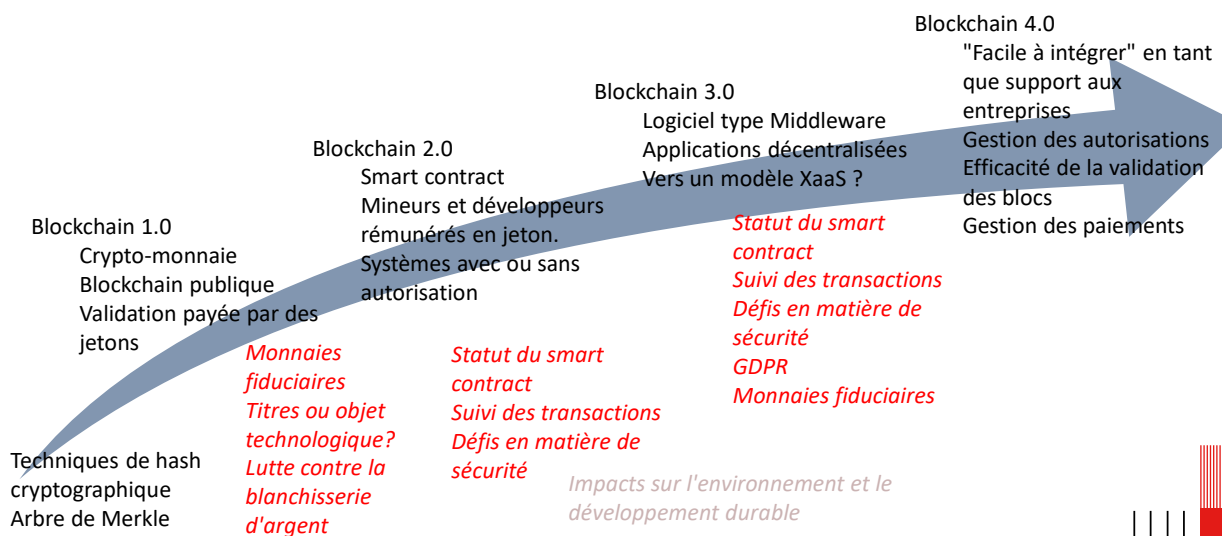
Blockchain 4.0
"Facile à intégrer" en tant que support aux entreprises
Gestion des autorisations
Efficacité de la validation des blocs
Gestion des paiements

Blockchain 3.0
Logiciel type Middleware
Applications décentralisées
Vers un modèle XaaS ?

Statut du smart contract
Suivi des transactions
Défis en matière de sécurité
GDPR
Monnaies fiduciaires

Blockchain 2.0
Smart contract
Mineurs et développeurs rémunérés en jeton.
Systèmes avec ou sans autorisation

Statut du smart contract
Suivi des transactions
Défis en matière de sécurité

Blockchain 1.0
Crypto-monnaie
Blockchain publique
Validation payée par des jetons

Monnaies fiduciaires
Titres ou objet technologique?
Lutte contre la blanchisserie d'argent

Techniques de hash cryptographique
Arbre de Merkle

Impacts sur l'environnement et le développement durable